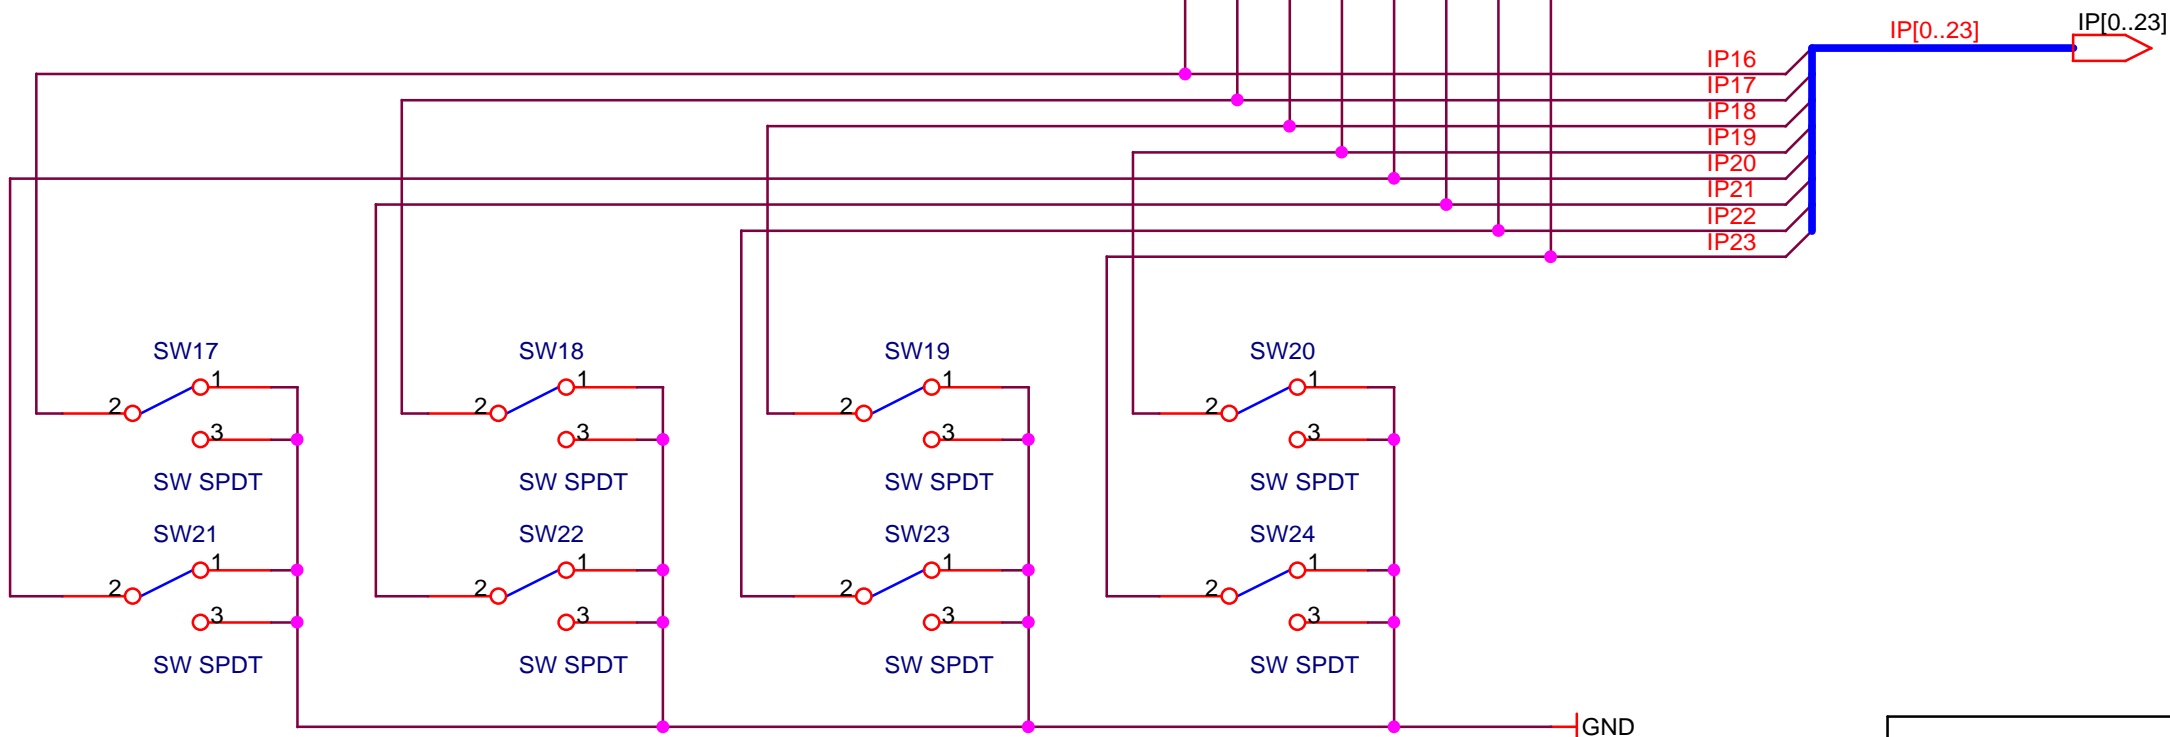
IP[0..23]
IP[0..23]
IP16
IP17
IP18
IP19
IP20
IP21
IP22
IP23

SW17
2 1
3
SW SPDT

SW18
2 1
3
SW SPDT

SW19
2 1
3
SW SPDT

SW20
2 1
3
SW SPDT

SW21
2 1
3
SW SPDT

SW22
2 1
3
SW SPDT

SW23
2 1
3
SW SPDT

SW24
2 1
3
SW SPDT

GND